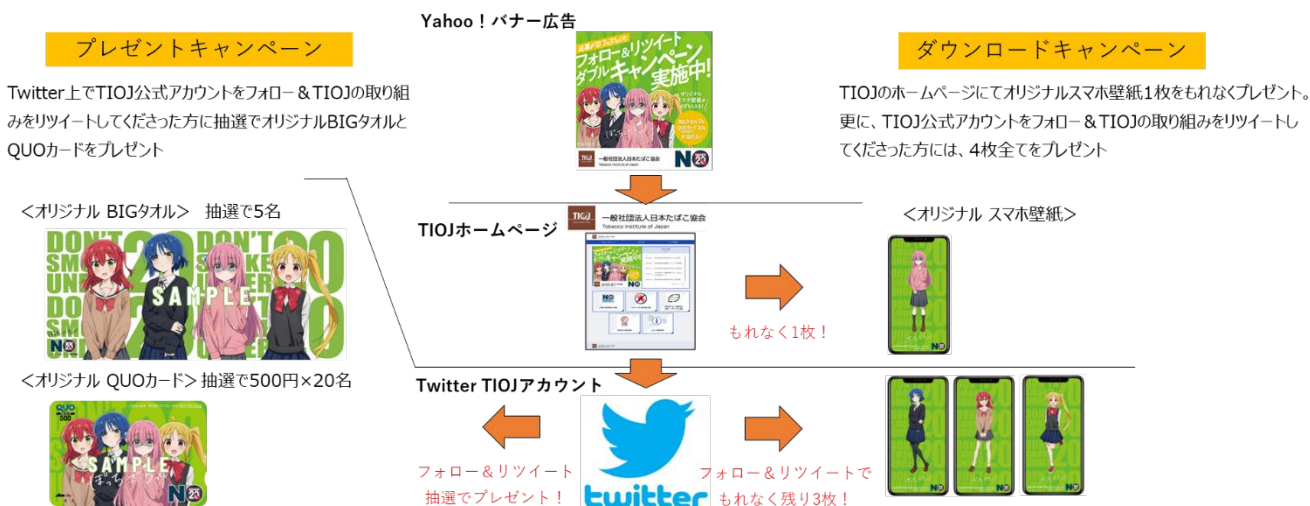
プレゼントキャンペーン

Twitter上でTIOJ公式アカウントをフォロー＆TIOJの取り組みをリツイートしてくださった方に抽選でオリジナルBIGタオルとQUOカードをプレゼント

＜オリジナル BIGタオル＞　抽選で5名

DON'T SMOKE UNDER 20
SAMPLE

＜オリジナル QUOカード＞抽選で500円×20名

QUO 500
SAMPLE

Yahoo！バナー広告

フォロー＆リツイート ダブルキャンペーン実施中！

一般社団法人日本たばこ協会 Tobacco Institute of Japan

TIOJホームページ

一般社団法人日本たばこ協会 Tobacco Institute of Japan

もれなく1枚！

Twitter TIOJアカウント

twitter

フォロー＆リツイート 抽選でプレゼント！

フォロー＆リツイートで もれなく残り3枚！

ダウンロードキャンペーン

TIOJのホームページにてオリジナルスマホ壁紙1枚をもれなくプレゼント。更に、TIOJ公式アカウントをフォロー＆TIOJの取り組みをリツイートしてくださった方には、4枚全てをプレゼント

＜オリジナル スマホ壁紙＞